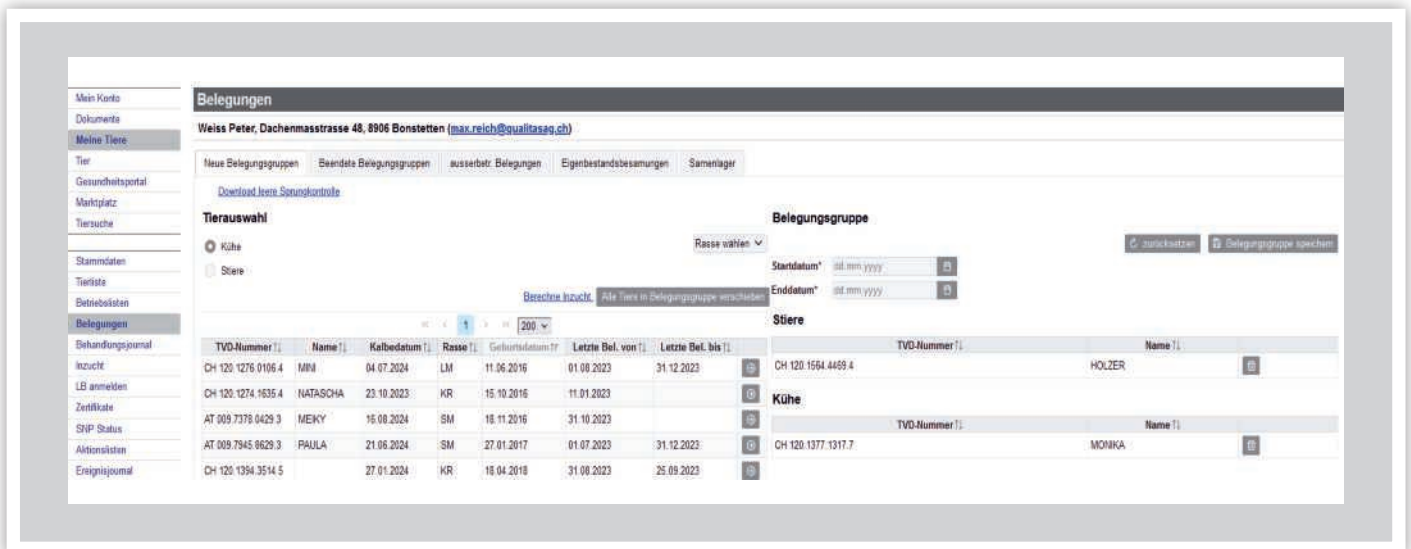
Mein Konto
Dokumente
Meine Tiere
Tier
Gesundheitsportal
Marktplatz
Tiersuche

Stammdaten
Tierliste
Betriebslisten
Belegungen
Behandlungsjournal
Inzucht
LB anmelden
Zertifikate
SNP Status
Aktionslisten
Ereignisjournal

Belegungen

Weiss Peter, Dachenmasstrasse 48, 8906 Bonstetten (max.reich@qualitasag.ch)

Neue Belegungsgruppen | Beendete Belegungsgruppen | ausserbetr. Belegungen | Eigenbestandsbesamungen | Samenlager

Download leere Sprungkontrolle

Tierauswahl

Kühe
Stiere

Rasse wählen

Berechne Inzucht | Alle Tiere in Belegungsgruppe verschieben

« ‹ 1 › » 200

| TVD-Nummer | Name | Kalbedatum | Rasse | Geburtsdatum | Letzte Bel. von | Letzte Bel. bis | |
|---|---|---|---|---|---|---|---|
| CH 120.1276.0106.4 | MINI | 04.07.2024 | LM | 11.06.2016 | 01.08.2023 | 31.12.2023 | |
| CH 120.1274.1635.4 | NATASCHA | 23.10.2023 | KR | 15.10.2016 | 11.01.2023 | | |
| AT 009.7378.0429.3 | MEIKY | 16.08.2024 | SM | 18.11.2016 | 31.10.2023 | | |
| AT 009.7945.8629.3 | PAULA | 21.06.2024 | SM | 27.01.2017 | 01.07.2023 | 31.12.2023 | |
| CH 120.1394.3514.5 | | 27.01.2024 | KR | 18.04.2018 | 31.08.2023 | 25.09.2023 | |

Belegungsgruppe

zurücksetzen | Belegungsgruppe speichern

Startdatum* dd.mm.yyyy
Enddatum* dd.mm.yyyy

Stiere

| TVD-Nummer | Name | |
|---|---|---|
| CH 120.1564.4469.4 | HOLZER | |

Kühe

| TVD-Nummer | Name | |
|---|---|---|
| CH 120.1377.1317.7 | MONIKA | |